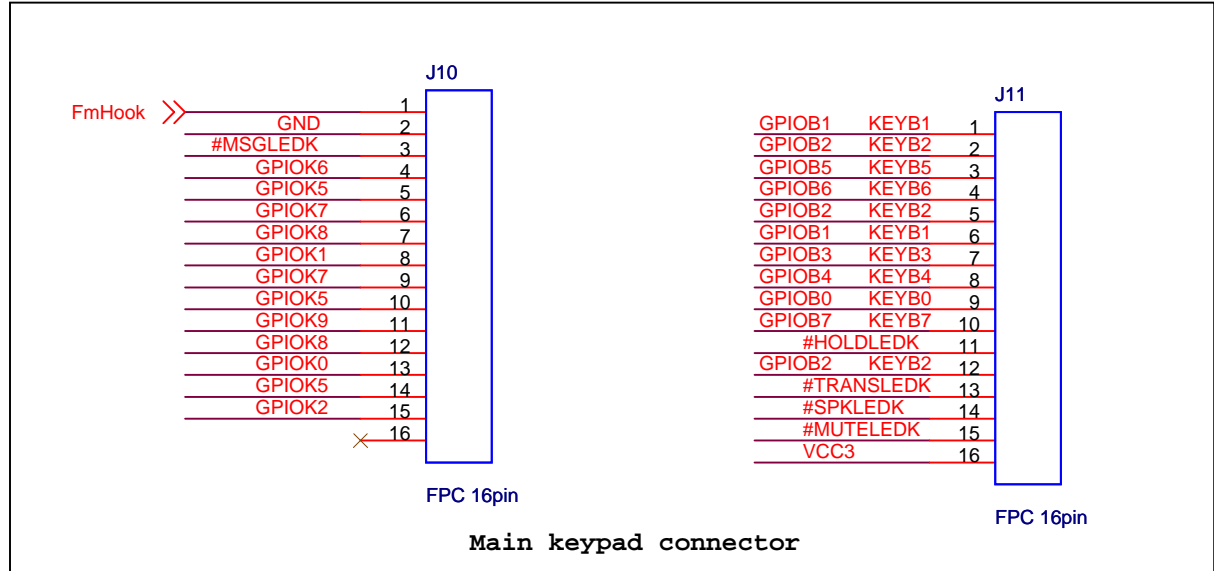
J10

FmHook 1
GND 2
#MSGLEDK 3
GPIOK6 4
GPIOK5 5
GPIOK7 6
GPIOK8 7
GPIOK1 8
GPIOK7 9
GPIOK5 10
GPIOK9 11
GPIOK8 12
GPIOK0 13
GPIOK5 14
GPIOK2 15
16

FPC 16pin

J11

GPIOB1 KEYB1 1
GPIOB2 KEYB2 2
GPIOB5 KEYB5 3
GPIOB6 KEYB6 4
GPIOB2 KEYB2 5
GPIOB1 KEYB1 6
GPIOB3 KEYB3 7
GPIOB4 KEYB4 8
GPIOB0 KEYB0 9
GPIOB7 KEYB7 10
#HOLDLEDK 11
GPIOB2 KEYB2 12
#TRANSLEDK 13
#SPKLEDK 14
#MUTELEDK 15
VCC3 16

FPC 16pin

Main keypad connector